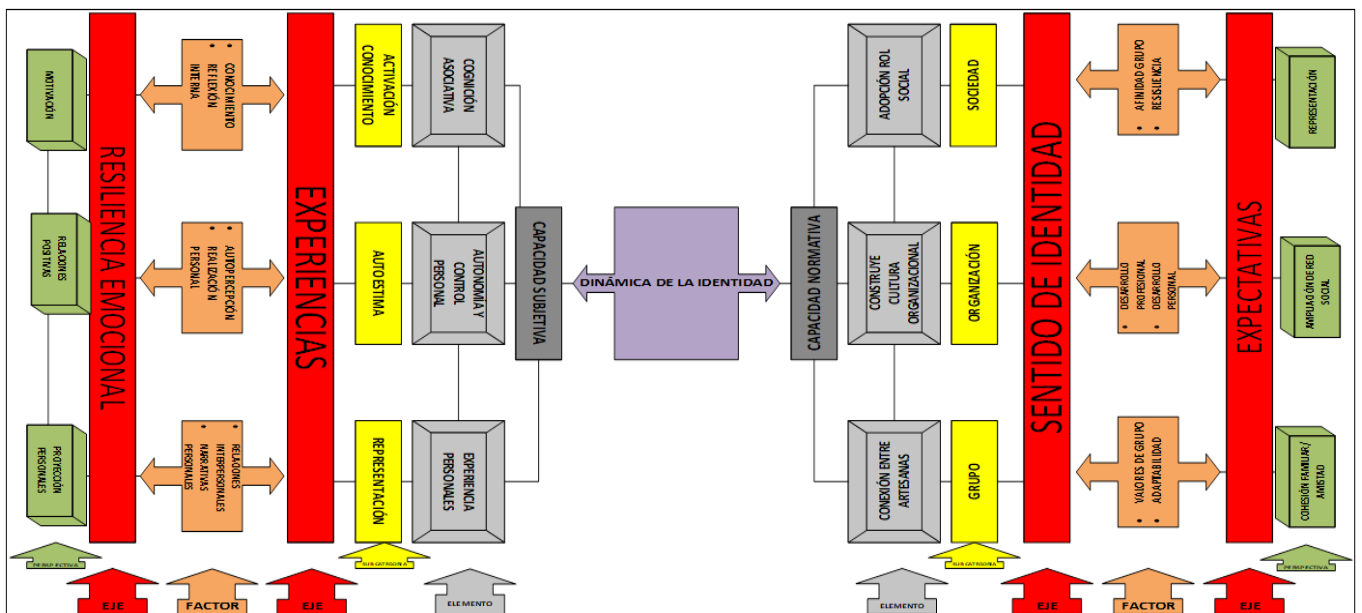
MOTIVACIÓN

RELACIONES POSITIVAS

PROYECCIÓN PERSONALES

RESILIENCIA EMOCIONAL

• CONOCIMIENTO
• REFLEXIÓN INTERNA

• AUTOPERCEPCIÓN
• REALIZACIÓN PERSONAL

• RELACIONES INTERPERSONALES
• NARRATIVAS PERSONALES

EXPERIENCIAS

ACTIVACIÓN CONOCIMIENTO

AUTOESTIMA

REPRESENTACIÓN

COGNICIÓN ASOCIATIVA

AUTONOMÍA Y CONTROL PERSONAL

EXPERIENCIA PERSONALES

CAPACIDAD SUBJETIVA

DINÁMICA DE LA IDENTIDAD

CAPACIDAD NORMATIVA

ADOPCIÓN ROL SOCIAL

CONSTRUYE CULTURA ORGANIZACIONAL

CONEXIÓN ENTRE ARTESANAS

SOCIEDAD

ORGANIZACIÓN

GRUPO

SENTIDO DE IDENTIDAD

• AFINIDAD GRUPO
• RESILIENCIA

• DESARROLLO PROFESIONAL
• DESARROLLO PERSONAL

• VALORES DE GRUPO
• ADAPTABILIDAD

EXPECTATIVAS

REPRESENTACIÓN

AMPLIACIÓN DE RED SOCIAL

COHESIÓN FAMILIAR/ AMISTAD

PERSPECTIVA

EJE

FACTOR

EJE

SUB CATEGORÍA

ELEMENTO

ELEMENTO

SUB CATEGORÍA

EJE

FACTOR

EJE

PERSPECTIVA